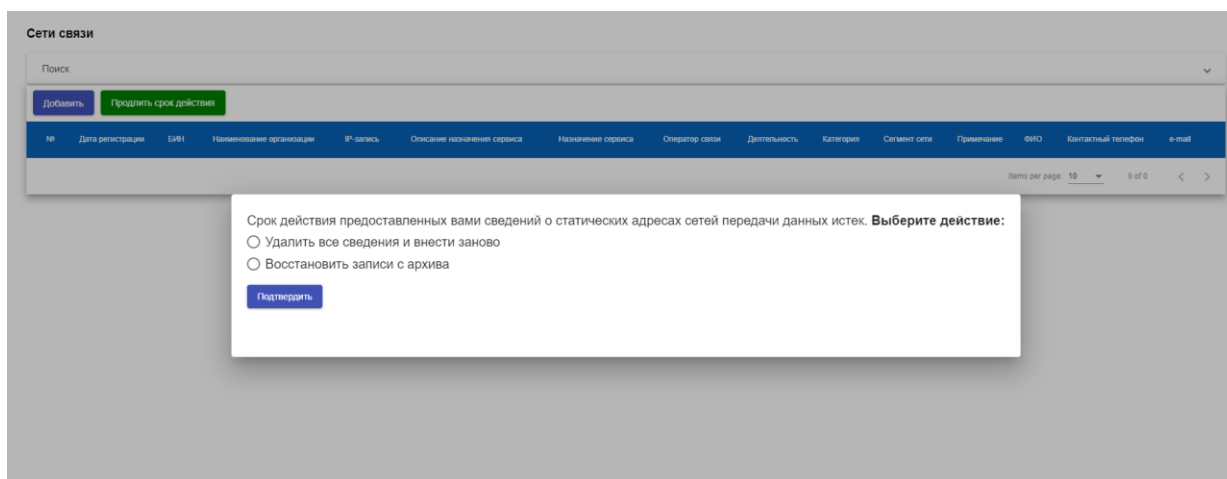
Сети связи

Поиск

Добавить Продлить срок действия

| № | Дата регистрации | БИН | Наименование организации | IP-запись | Описание назначения сервиса | Назначение сервиса | Оператор связи | Деятельность | Категория | Сегмент сети | Примечание | ФИО | Контактный телефон | e-mail |
|---|---|---|---|---|---|---|---|---|---|---|---|---|---|---|

Items per page: 10 0 of 0

Срок действия предоставленных вами сведений о статических адресах сетей передачи данных истек. **Выберите действие:**

Удалить все сведения и внести заново

Восстановить записи с архива

Подтвердить